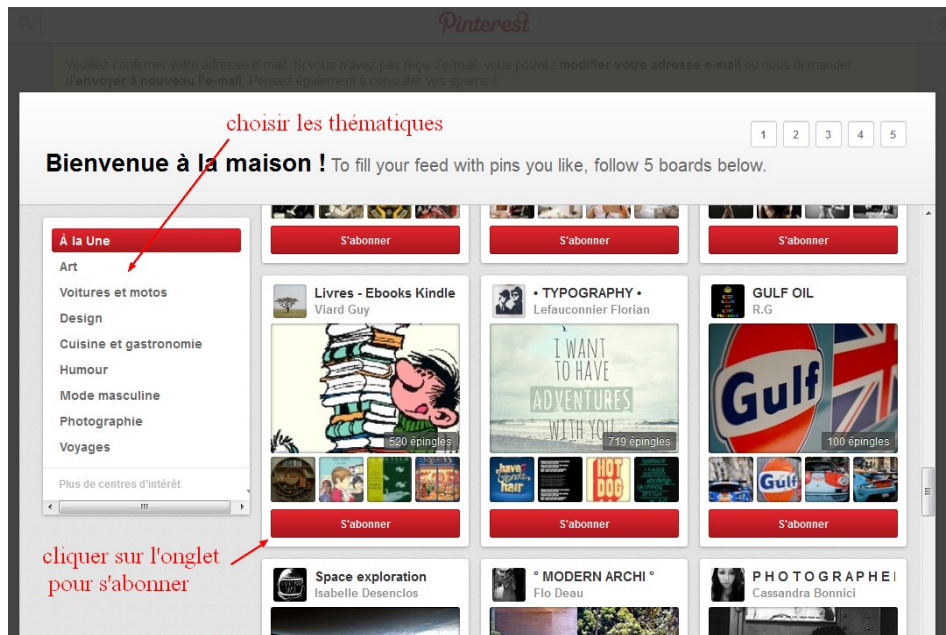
Pinterest

Veuillez confirmer votre adresse e-mail. Si vous n'avez pas reçu d'e-mail, vous pouvez modifier votre adresse e-mail ou nous demander d'envoyer à nouveau l'e-mail. Pensez également à consulter vos spams !

choisir les thématiques

1 2 3 4 5

Bienvenue à la maison ! To fill your feed with pins you like, follow 5 boards below.

À la Une
Art
Voitures et motos
Design
Cuisine et gastronomie
Humour
Mode masculine
Photographie
Voyages
Plus de centres d'intérêt

S'abonner S'abonner S'abonner

Livres - Ebooks Kindle
Viard Guy
520 épingles
S'abonner

• TYPOGRAPHY •
Lefauconnier Florian
I WANT TO HAVE ADVENTURES WITH YOU
719 épingles
S'abonner

GULF OIL
R.G
Gulf
100 épingles
S'abonner

cliquer sur l'onglet pour s'abonner

Space exploration
Isabelle Desenclos

° MODERN ARCHI °
Flo Deau

PHOTOGRAPHE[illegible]
Cassandra Bonnici